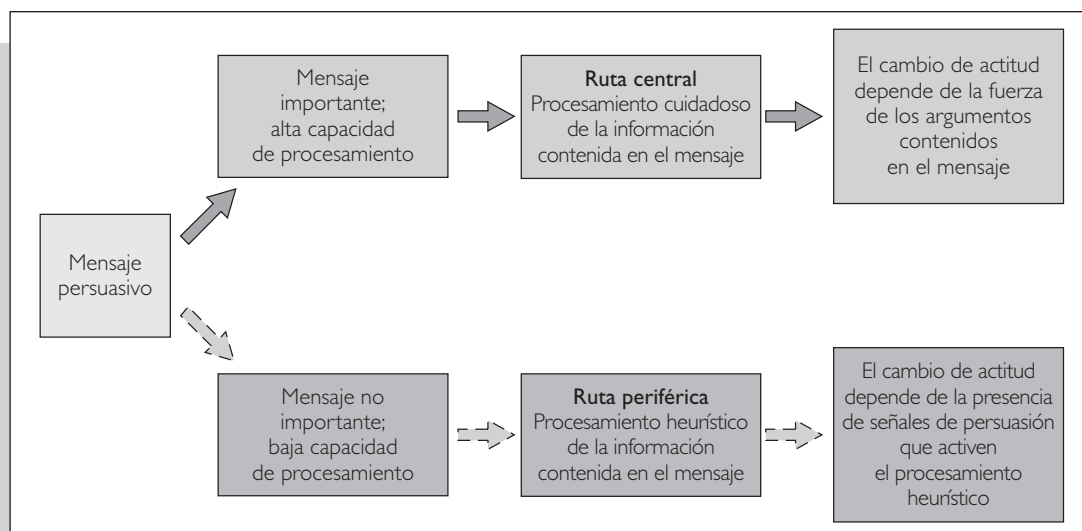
Mensaje persuasivo

Mensaje importante; alta capacidad de procesamiento

**Ruta central**
Procesamiento cuidadoso de la información contenida en el mensaje

El cambio de actitud depende de la fuerza de los argumentos contenidos en el mensaje

Mensaje no importante; baja capacidad de procesamiento

**Ruta periférica**
Procesamiento heurístico de la información contenida en el mensaje

El cambio de actitud depende de la presencia de señales de persuasión que activen el procesamiento heurístico